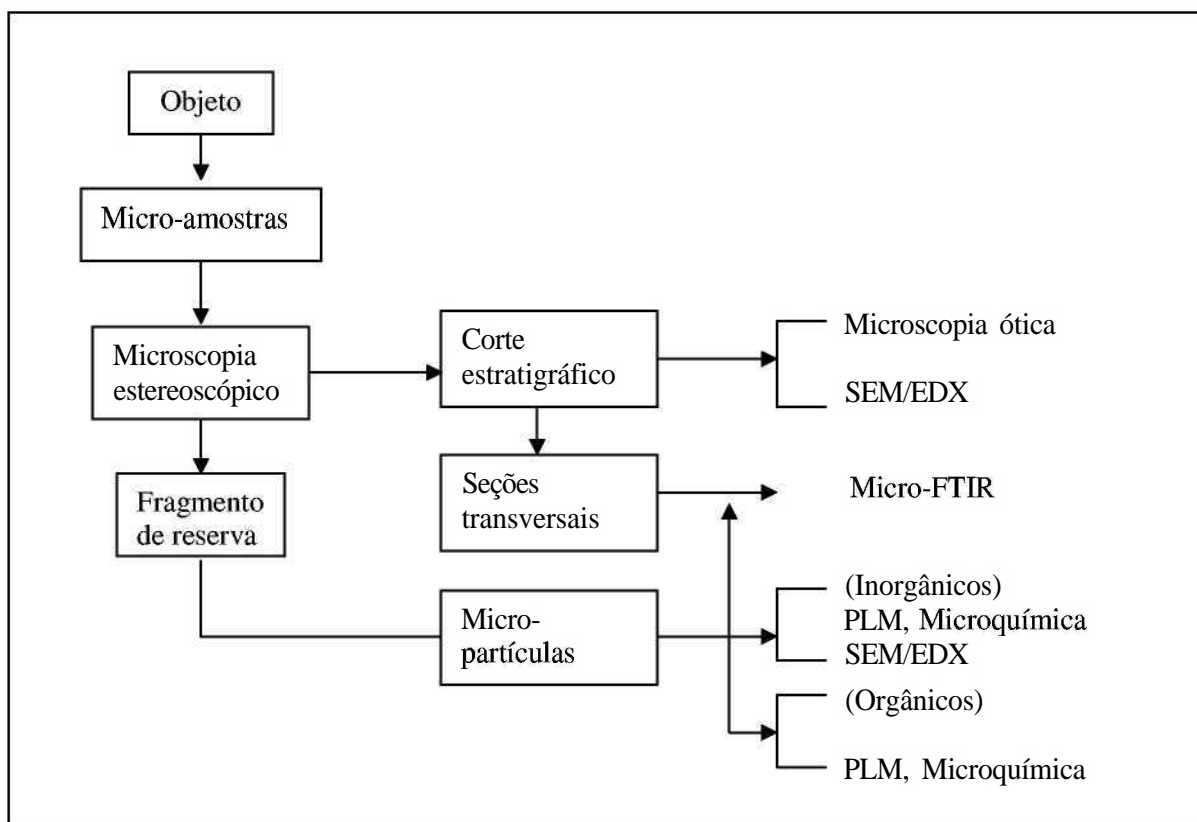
Objeto

Micro-amostras

Microscopia estereoscópico

Corte estratigráfico

Microscopia ótica

SEM/EDX

Fragmento de reserva

Seções transversais

Micro-FTIR

Micropartículas

(Inorgânicos)
PLM, Microquímica
SEM/EDX

(Orgânicos)

PLM, Microquímica